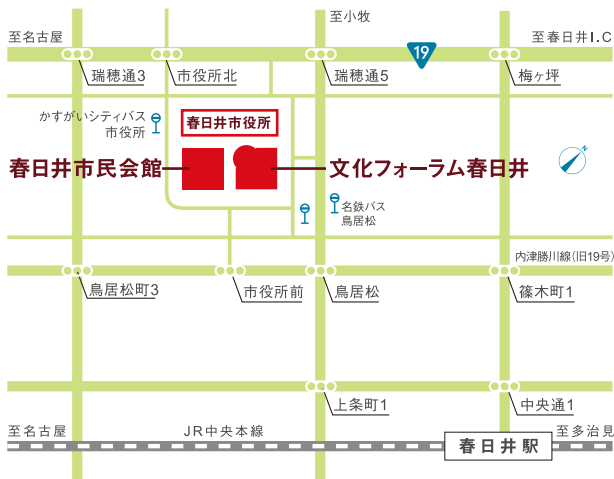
至名古屋
至小牧
19
至春日井I.C
瑞穂通3
市役所北
瑞穂通5
梅ヶ坪
かすがいシティバス市役所
春日井市役所
春日井市民会館
文化フォーラム春日井
名鉄バス鳥居松
内津勝川線(旧19号)
鳥居松町3
市役所前
鳥居松
篠木町1
上条町1
中央通1
至名古屋
JR中央本線
春日井駅
至多治見